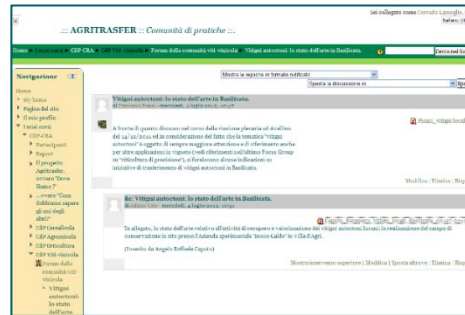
Sei collegato come Corrado Lanziglia
Italiano (it)

.:: AGRITRASFER :: Comunità di pratiche ::.

Home ► Cesco corsi ► CIP CRA ► CIP Viti vinicola ► Forum della comunità viti vinicola ► Vitigni autoctoni: lo stato dell'arte in Basilicata.

Cerca nei forum

Navigazione

Home
My home
Pagine del sito
Il mio profilo
I miei corsi
CIP-CRA
Partecipanti
Report
Il progetto Agritrasfer, ovvero "Dove Siamo?"
...ovvero "Cosa dobbiamo sapere gli uni degli altri?"
CIP Cerealicola
CIP Agronomica
CIP Orticoltura
CIP Viti vinicola
Forum della comunità viti vinicola
Vitigni autoctoni: lo stato dell'arte

Mostra le risposte in formato nidificato

Sposta la discussione in

Vitigni autoctoni: lo stato dell'arte in Basilicata.
di Francesco Russo - mercoledì, 4 luglio 2012, 10:27

Forum_vitigni locali

A fronte di quanto discusso nel corso della riunione plenaria ad Avellino del 24/05/2012 ed in considerazione del fatto che la tematica "vitigni autoctoni" è oggetto di sempre maggiore attenzione e di riferimento anche per altre applicazioni (vedi riferimenti nell'ultimo Focus Group su "viticoltura di precisione"), si forniscono alcune indicazioni su iniziative di trasferimento di vitigni autoctoni in Basilicata.

Modifica | Elimina | Rispondi

Re: Vitigni autoctoni: lo stato dell'arte in Basilicata.
di Antonio Cosi - mercoledì, 4 luglio 2012, 10:52

In allegato, lo stato dell'arte relativo all'attività di recupero e valorizzazione dei vitigni autoctoni lucani: la realizzazione del campo di conservazione in sito presso l'Azienda sperimentale "Bosco Galdo" in Villa d'Agri.

(Prodotto da Angelo Raffaele Caputo)

Mostra intervento superiore | Modifica | Sposta altrove | Elimina | Rispondi